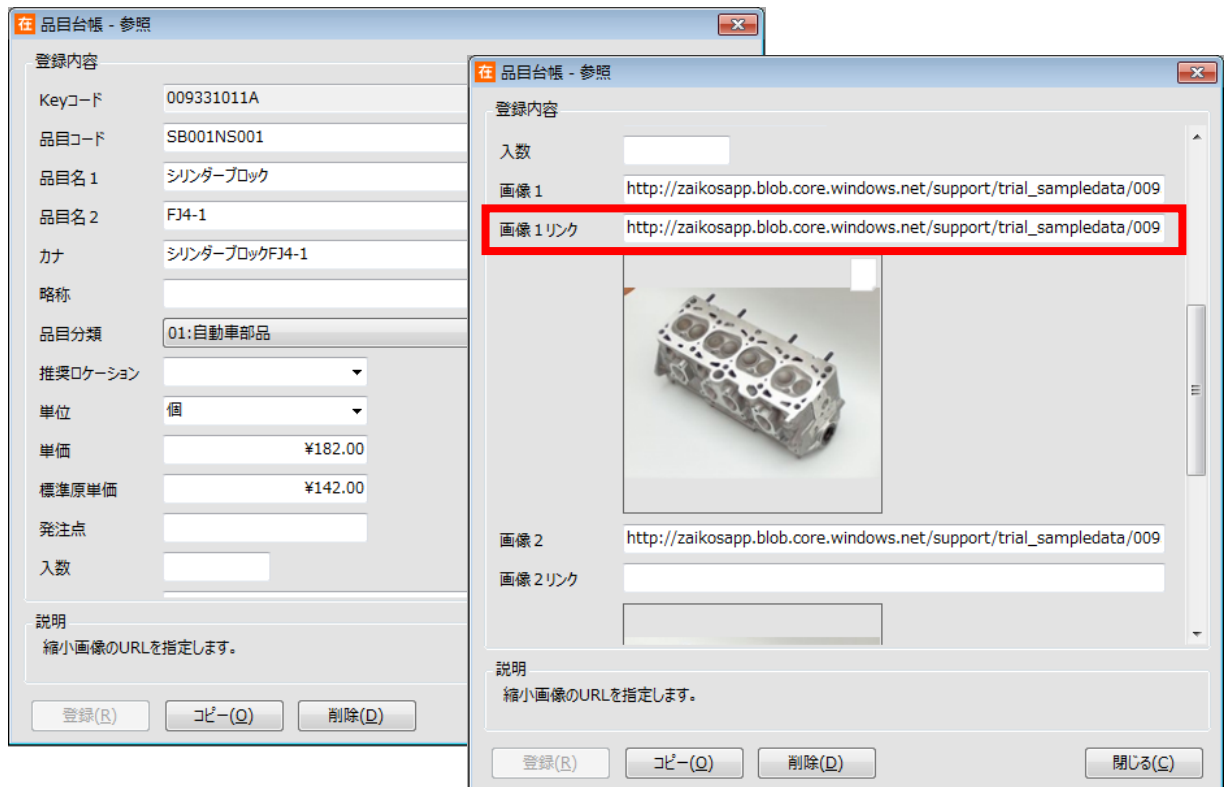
在 品目台帳 - 参照

登録内容

Keyコード 009331011A

品目コード SB001NS001

品目名１ シリンダーブロック

品目名２ FJ4-1

カナ シリンダーブロックFJ4-1

略称

品目分類 01:自動車部品

推奨ロケーション

単位 個

単価 ¥182.00

標準原単価 ¥142.00

発注点

入数

説明

縮小画像のURLを指定します。

登録(R) コピー(O) 削除(D)

在 品目台帳 - 参照

登録内容

入数

画像１ http://zaikosapp.blob.core.windows.net/support/trial_sampledata/009

画像１リンク http://zaikosapp.blob.core.windows.net/support/trial_sampledata/009

画像２ http://zaikosapp.blob.core.windows.net/support/trial_sampledata/009

画像２リンク

説明

縮小画像のURLを指定します。

登録(R) コピー(O) 削除(D) 閉じる(C)